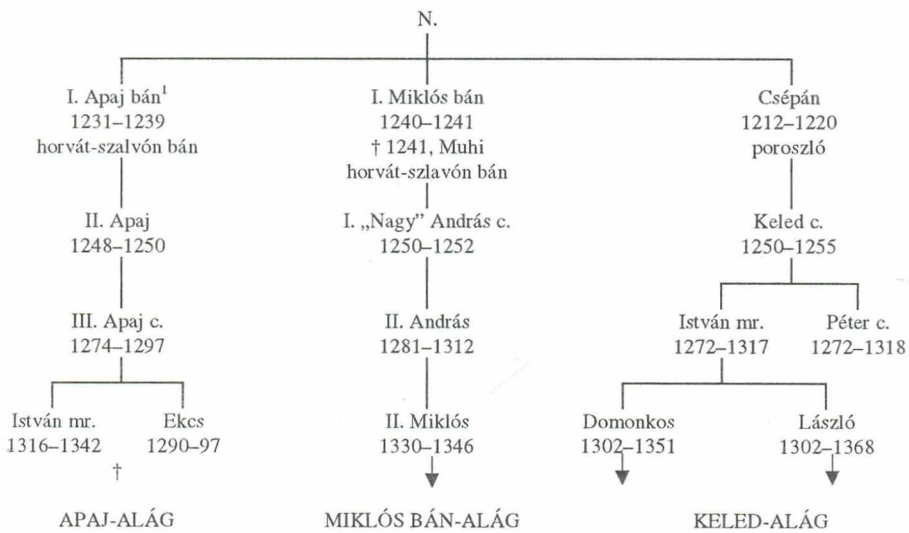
N.

I. Apaj bán$^1$
1231–1239
horvát-szalvón bán

II. Apaj
1248–1250

III. Apaj c.
1274–1297

István mr.
1316–1342
†

Ekcs
1290–97

APAJ-ALÁG

I. Miklós bán
1240–1241
† 1241, Muhi
horvát-szlavón bán

I. „Nagy” András c.
1250–1252

II. András
1281–1312

II. Miklós
1330–1346

MIKLÓS BÁN-ALÁG

Csépán
1212–1220
poroszló

Keled c.
1250–1255

István mr.
1272–1317

Péter c.
1272–1318

Domonkos
1302–1351

László
1302–1368

KELED-ALÁG